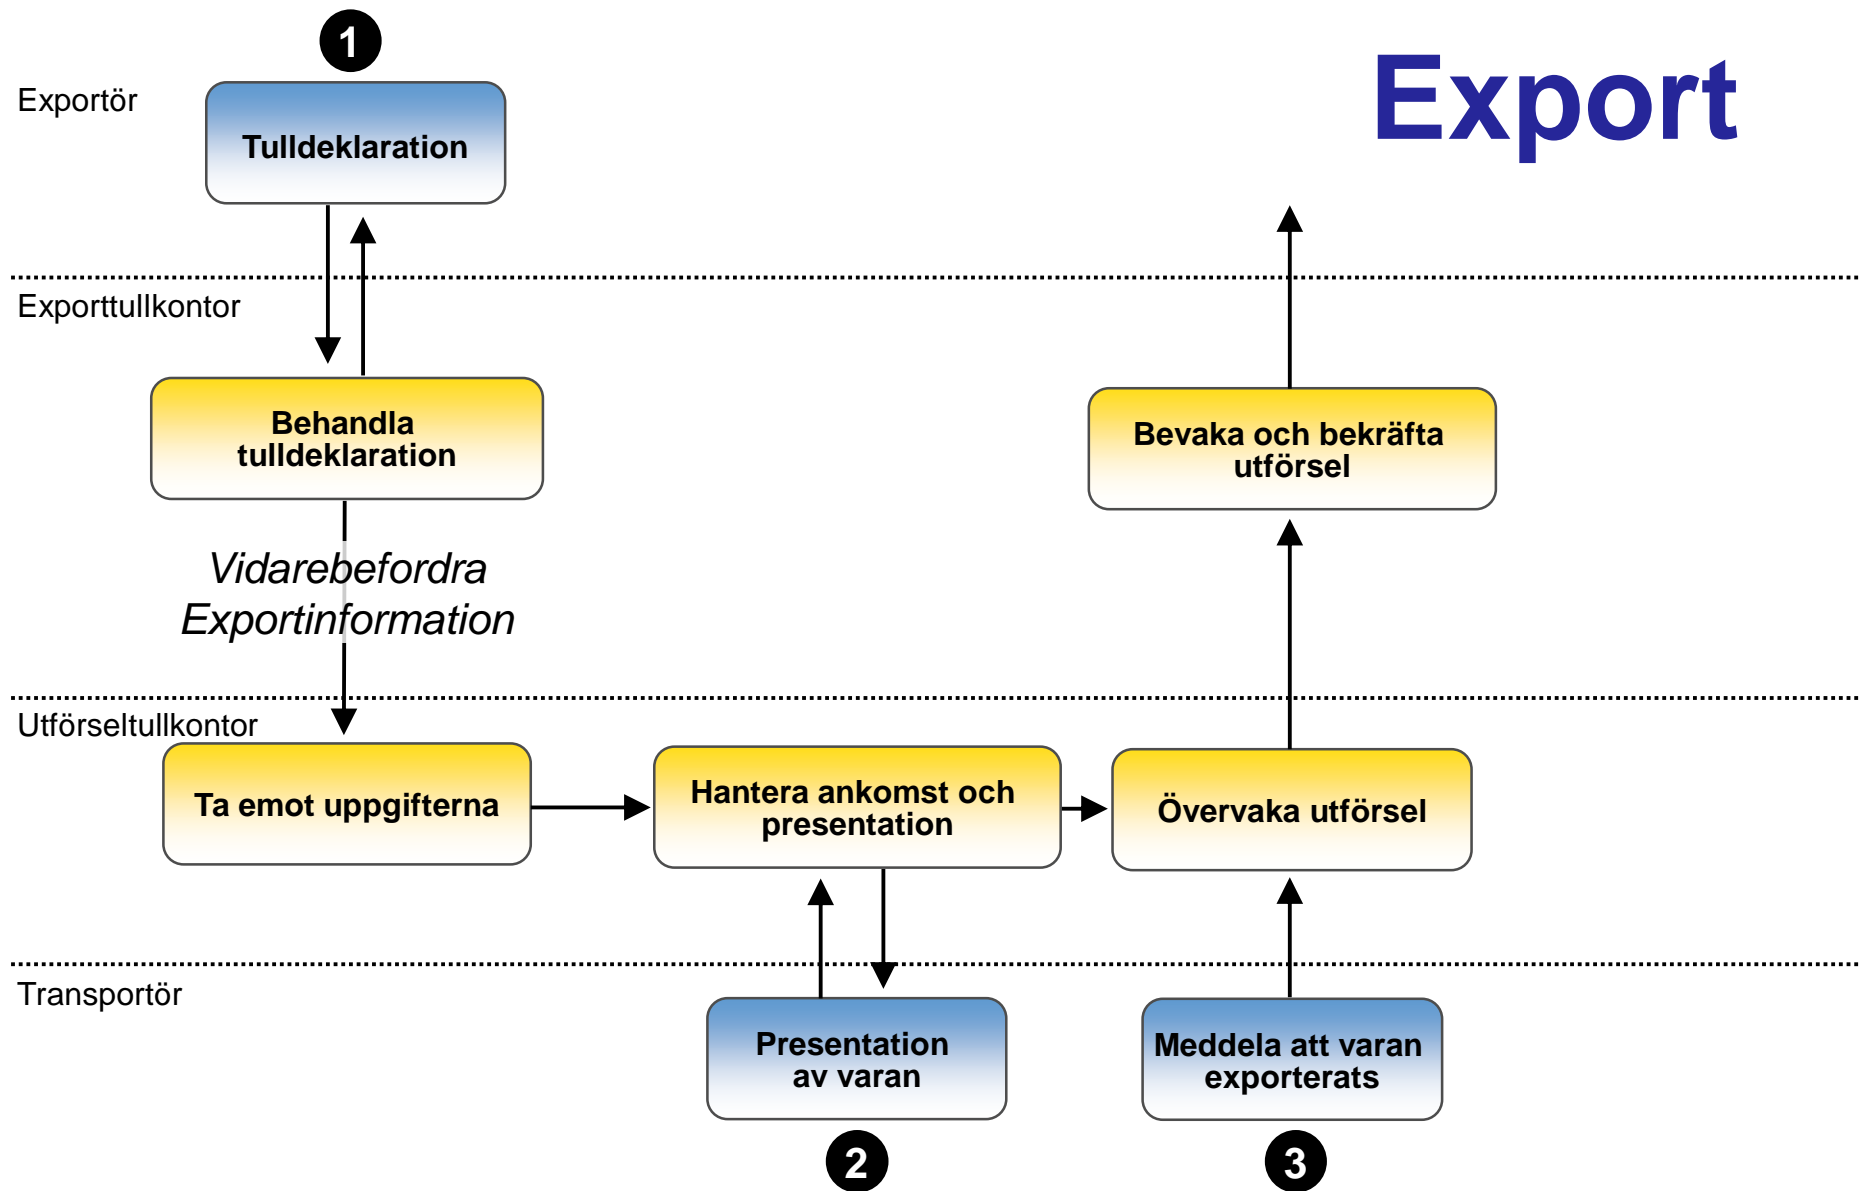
Export

1

Exportör

Tulldeklaration

Exporttullkontor

Behandla tulldeklaration

Bevaka och bekräfta utförsel

Vidarebefordra Exportinformation

Utförseltullkontor

Ta emot uppgifterna

Hantera ankomst och presentation

Övervaka utförsel

Transportör

Presentation av varan

Meddela att varan exporterats

2

3